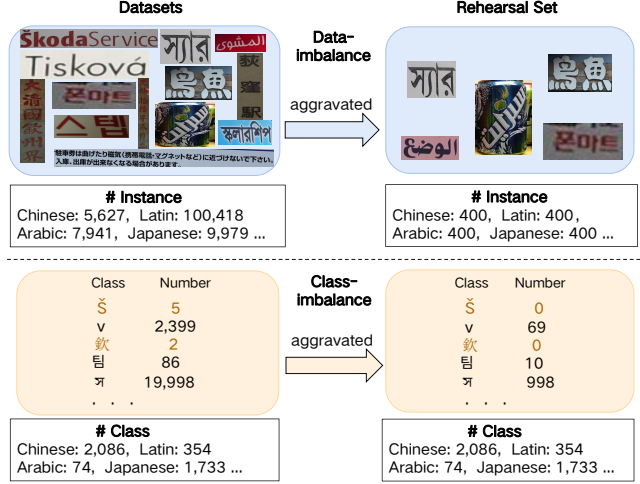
Datasets

ŠkodaService স্যার المشوى Tisková 烏魚 荻窪駅 大清國欽州界 스텝 स्कलारशिप 駐車券は曲げたり磁気(携帯電話・マグネットなど)に近づけないで下さい。入庫、出庫が出来なくなる場合があります。

Data-imbalance

aggravated

Rehearsal Set

স্যার 烏魚 الوضع 폰마트

# Instance
Chinese: 5,627, Latin: 100,418
Arabic: 7,941, Japanese: 9,979 ...

# Instance
Chinese: 400, Latin: 400,
Arabic: 400, Japanese: 400 ...

| Class | Number |
|---|---|
| Š | 5 |
| v | 2,399 |
| 欽 | 2 |
| 팀 | 86 |
| ส | 19,998 |
| . . . | |

Class-imbalance

aggravated

| Class | Number |
|---|---|
| Š | 0 |
| v | 69 |
| 欽 | 0 |
| 팀 | 10 |
| ส | 998 |
| . . . | |

# Class
Chinese: 2,086, Latin: 354
Arabic: 74, Japanese: 1,733 ...

# Class
Chinese: 2,086, Latin: 354
Arabic: 74, Japanese: 1,733 ...